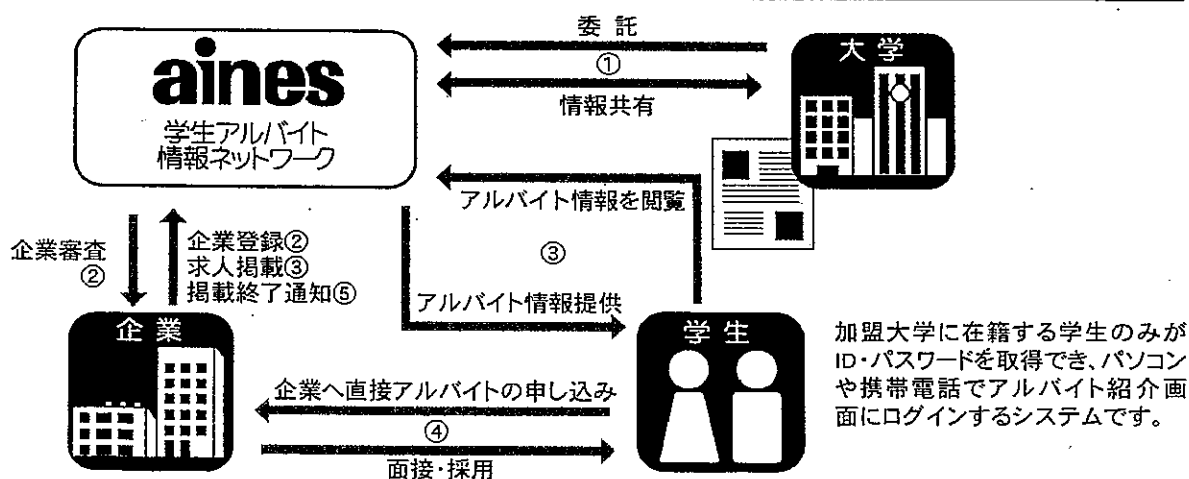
aines
学生アルバイト
情報ネットワーク

委託
①
情報共有

大学

アルバイト情報を閲覧
③
アルバイト情報提供

企業審査
②

企業登録②
求人掲載③
掲載終了通知⑤

企業

学生

企業へ直接アルバイトの申し込み
④
面接・採用

加盟大学に在籍する学生のみがID・パスワードを取得でき、パソコンや携帯電話でアルバイト紹介画面にログインするシステムです。